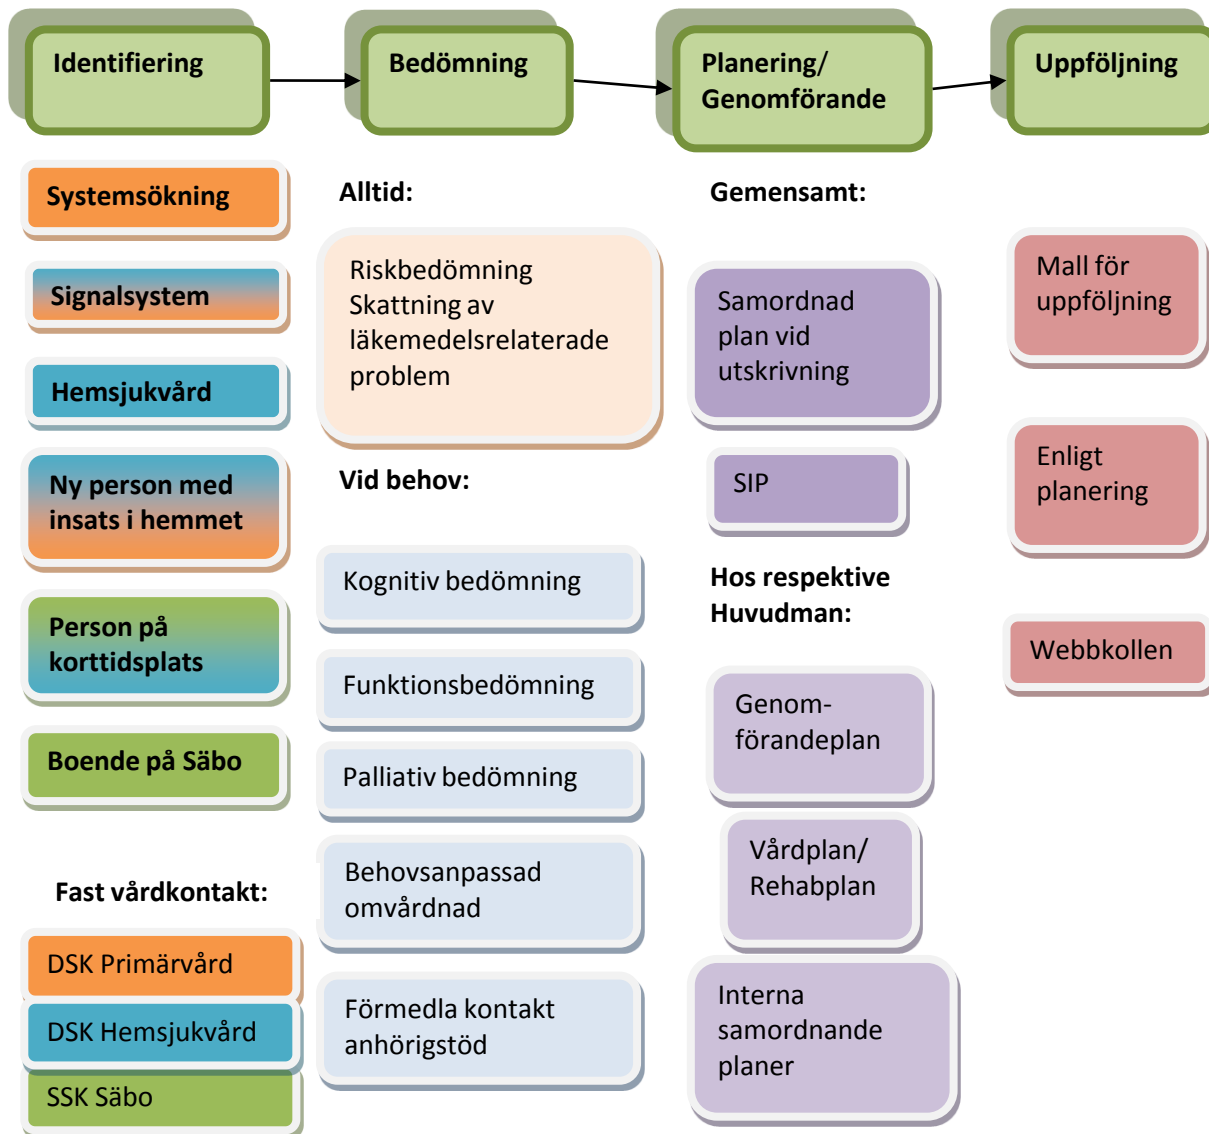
Identifiering

Bedömning

Planering/ Genomförande

Uppföljning

Systemsökning

Signalsystem

Hemsjukvård

Ny person med insats i hemmet

Person på korttidsplats

Boende på Säbo

Fast vårdkontakt:

DSK Primärvård

DSK Hemsjukvård

SSK Säbo

Alltid:

Riskbedömning Skattning av läkemedelsrelaterade problem

Vid behov:

Kognitiv bedömning

Funktionsbedömning

Palliativ bedömning

Behovsanpassad omvårdnad

Förmedla kontakt anhörigstöd

Gemensamt:

Samordnad plan vid utskrivning

SIP

Hos respektive Huvudman:

Genom-förandeplan

Vårdplan/ Rehabplan

Interna samordnande planer

Mall för uppföljning

Enligt planering

Webbkollen